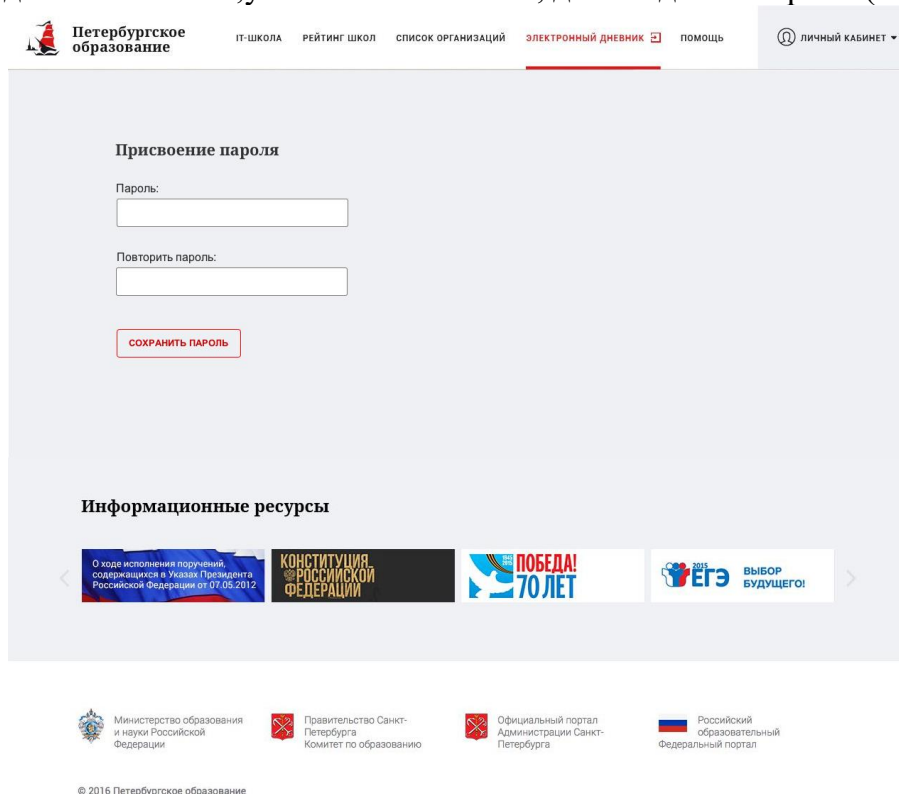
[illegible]

Петербургское образование

IT-ШКОЛА РЕЙТИНГ ШКОЛ СПИСОК ОРГАНИЗАЦИЙ ЭЛЕКТРОННЫЙ ДНЕВНИК ПОМОЩЬ

ЛИЧНЫЙ КАБИНЕТ

Присвоение пароля

Пароль:

Повторить пароль:

СОХРАНИТЬ ПАРОЛЬ

Информационные ресурсы

О ходе исполнения поручений, содержащихся в Указах Президента Российской Федерации от 07.05.2012

КОНСТИТУЦИЯ РОССИЙСКОЙ ФЕДЕРАЦИИ

1945 2015 ПОБЕДА! 70 ЛЕТ

2015 ЕГЭ ВЫБОР БУДУЩЕГО!

Министерство образования и науки Российской Федерации

Правительство Санкт-Петербурга Комитет по образованию

Официальный портал Администрации Санкт-Петербурга

Российский образовательный Федеральный портал

© 2016 Петербургское образование